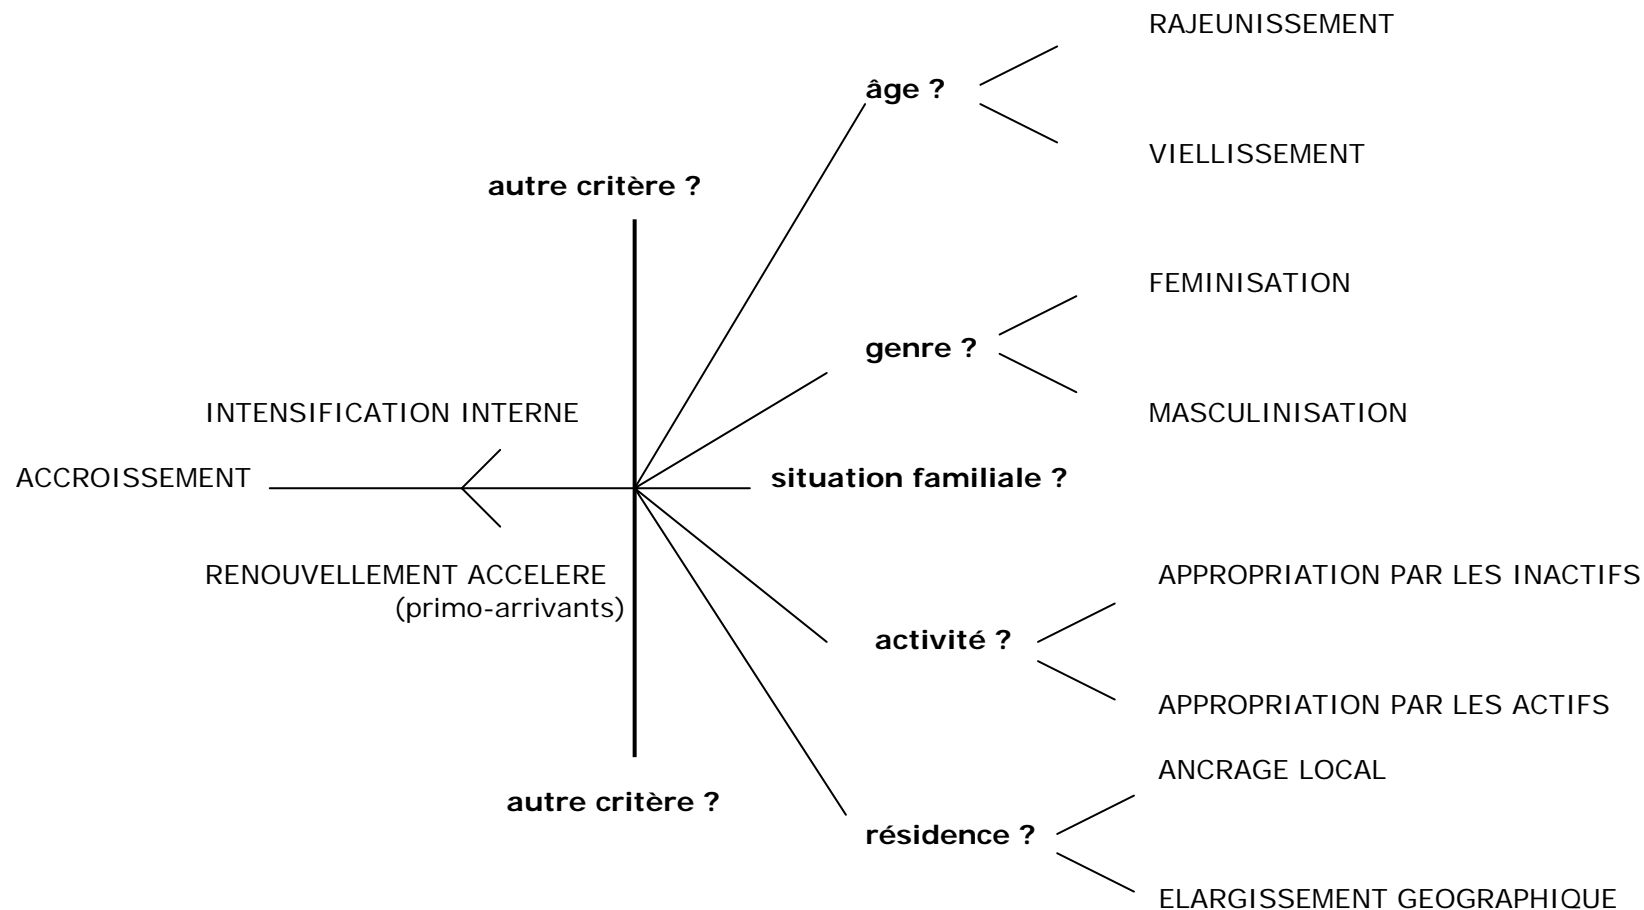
RAJEUNISSEMENT

âge ?

VIELLISSEMENT

autre critère ?

FEMINISATION

genre ?

MASCULINISATION

INTENSIFICATION INTERNE

ACCROISSEMENT

situation familiale ?

RENOUVELLEMENT ACCELERE (primo-arrivants)

APPROPRIATION PAR LES INACTIFS

activité ?

APPROPRIATION PAR LES ACTIFS

ANCRAGE LOCAL

autre critère ?

résidence ?

ELARGISSEMENT GEOGRAPHIQUE